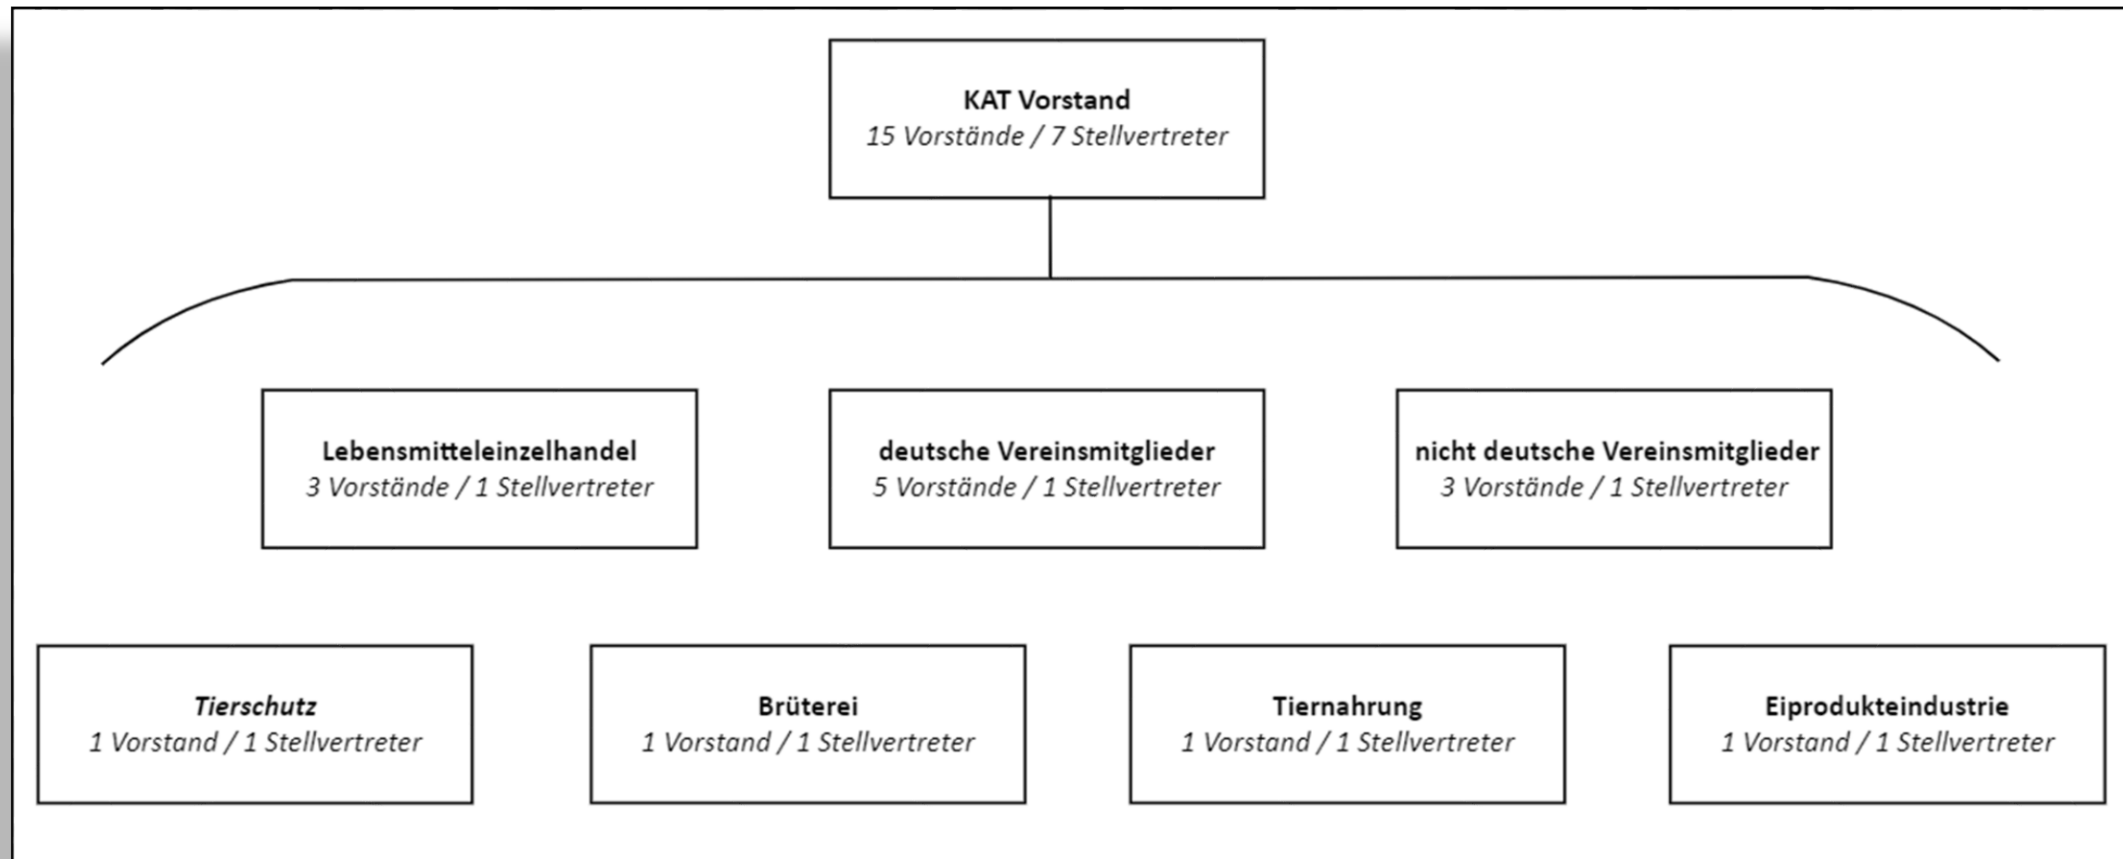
KAT Vorstand
15 Vorstände / 7 Stellvertreter

Lebensmitteleinzelhandel
3 Vorstände / 1 Stellvertreter

deutsche Vereinsmitglieder
5 Vorstände / 1 Stellvertreter

nicht deutsche Vereinsmitglieder
3 Vorstände / 1 Stellvertreter

Tierschutz
1 Vorstand / 1 Stellvertreter

Brüterei
1 Vorstand / 1 Stellvertreter

Tiernahrung
1 Vorstand / 1 Stellvertreter

Eiproduktеindustrie
1 Vorstand / 1 Stellvertreter